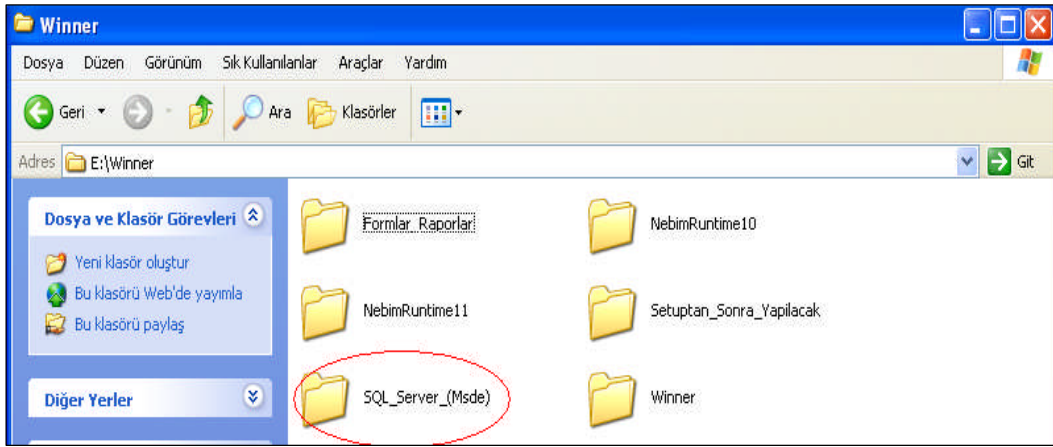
Winner

Dosya Düzen Görünüm Sık Kullanılanlar Araçlar Yardım

Geri Ara Klasörler

Adres E:\Winner Git

Dosya ve Klasör Görevleri

Yeni klasör oluştur
Bu klasörü Web'de yayımla
Bu klasörü paylaş

Diğer Yerler

Formlar_Raporlar

NebimRuntime10

NebimRuntime11

Setuptan_Sonra_Yapilacak

SQL_Server_(Msde)

Winner